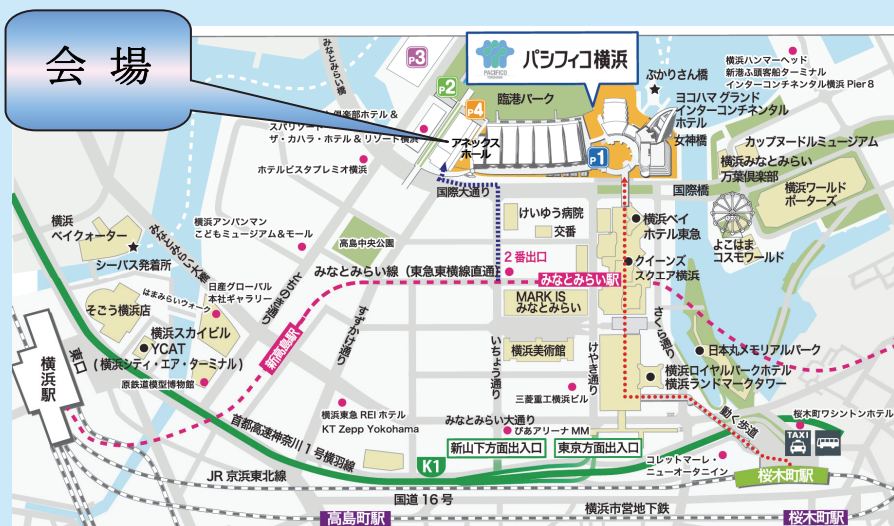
会 場

パシフィコ横浜
PACIFICO YOKOHAMA

P3
P2
P4
P1

みなとみらい大通り
臨港パーク
ぷかりさん橋
横浜ハンマーヘッド
新港ふ頭客船ターミナル
インターコンチネンタル横浜 Pier 8
ヨコハマ グランド インターコンチネンタル ホテル
女神橋
カップヌードルミュージアム
横浜みなとみらい万葉倶楽部
横浜ワールドポーターズ
よこはまコスモワールド
国際橋
横浜ベイホテル東急
クイーンズスクエア横浜
日本丸メモリアルパーク
横浜ロイヤルパークホテル
横浜ランドマークタワー
動く歩道
桜木町ワシントンホテル
TAXI
コレットマーレ・ニューオータニイン
桜木町駅

横浜ベイ倶楽部ホテル & スパリゾート
ザ・カハラ・ホテル & リゾート横浜
アネックスホール
ホテルビスタプレミオ横浜
国際大通り
けいゆう病院
交番
2番出口
みなとみらい駅
みなとみらい線（東急東横線直通）
MARK IS みなとみらい
さくら通り
横浜美術館
いちょう通り
けやき通り
三菱重工横浜ビル
みなとみらい大通り
ぴあアリーナ MM
新山下方面出入口
東京方面出入口
K1
首都高速神奈川1号横羽線
JR 京浜東北線
国道 16 号
横浜市営地下鉄
高島町駅
桜木町駅

横浜アンパンマンこどもミュージアム&モール
高島中央公園
とちのき通り
すずかけ通り
新高島駅
横浜ベイクォーター
みなとみらい大橋
シーバス発着所
日産グローバル本社ギャラリー
はまみらいウォーク
そごう横浜店
横浜スカイビル
YCAT（横浜シティ・エア・ターミナル）
原鉄道模型博物館
東口
横浜駅
横浜東急 REI ホテル
KT Zepp Yokohama